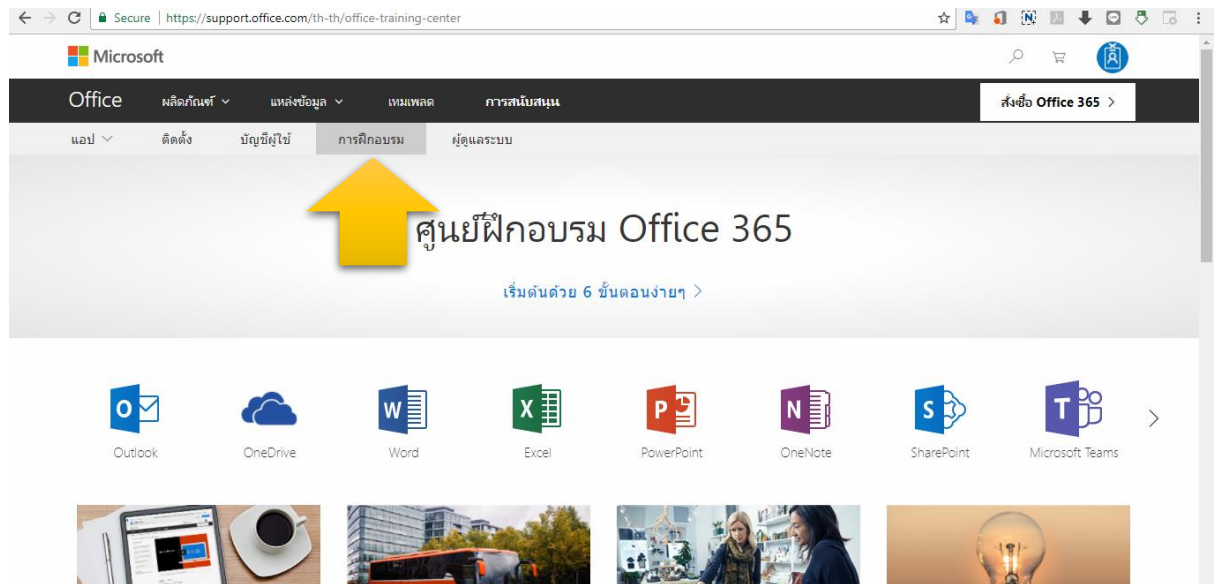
Secure | https://support.office.com/th-th/office-training-center

Microsoft

Office ผลิตภัณฑ์ แหล่งข้อมูล เทมเพลต การสนับสนุน

สั่งซื้อ Office 365 >

แอป ติดตั้ง บัญชีผู้ใช้ การฝึกอบรม ผู้ดูแลระบบ

ศูนย์ฝึกอบรม Office 365

เริ่มต้นด้วย 6 ขั้นตอนง่ายๆ >

Outlook OneDrive Word Excel PowerPoint OneNote SharePoint Microsoft Teams